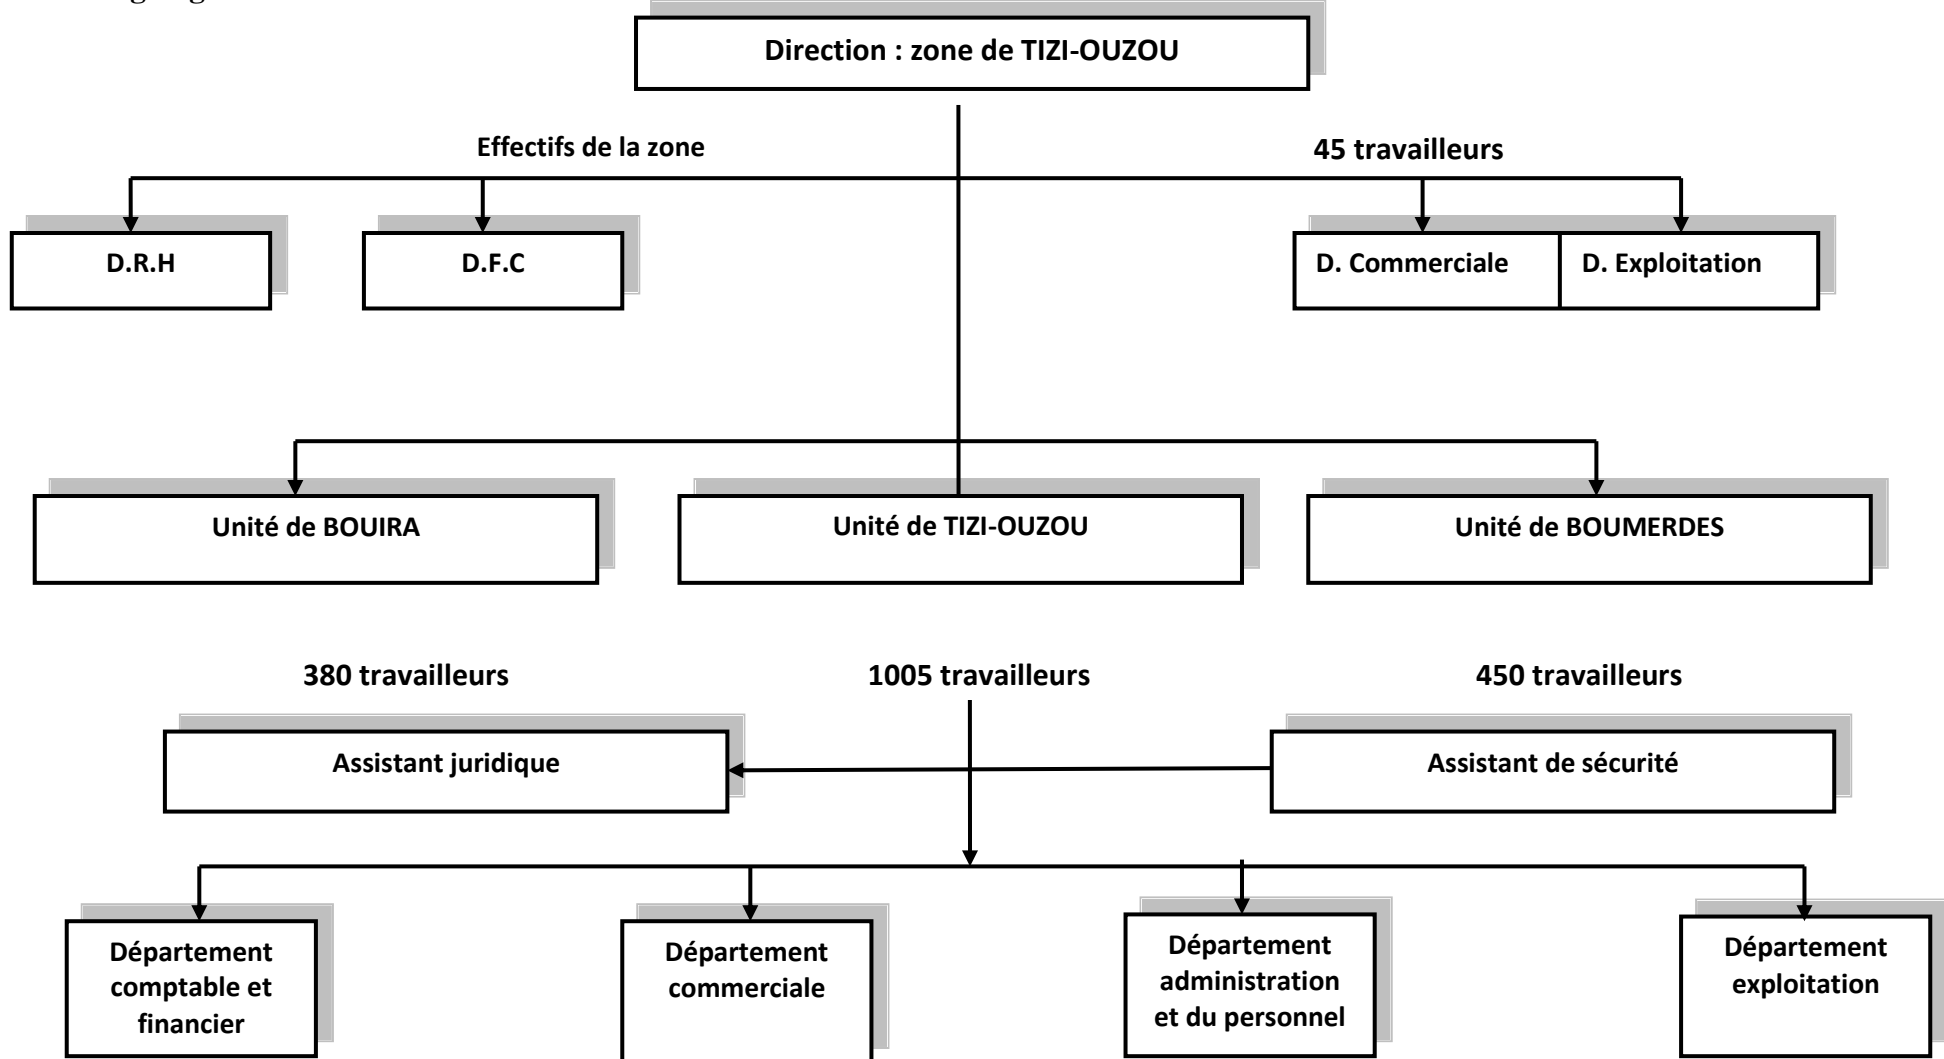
Direction : zone de TIZI-OUZOU

Effectifs de la zone

45 travailleurs

D.R.H

D.F.C

D. Commerciale

D. Exploitation

Unité de BOUIRA

Unité de TIZI-OUZOU

Unité de BOUMERDES

380 travailleurs

1005 travailleurs

450 travailleurs

Assistant juridique

Assistant de sécurité

Département comptable et financier

Département commerciale

Département administration et du personnel

Département exploitation